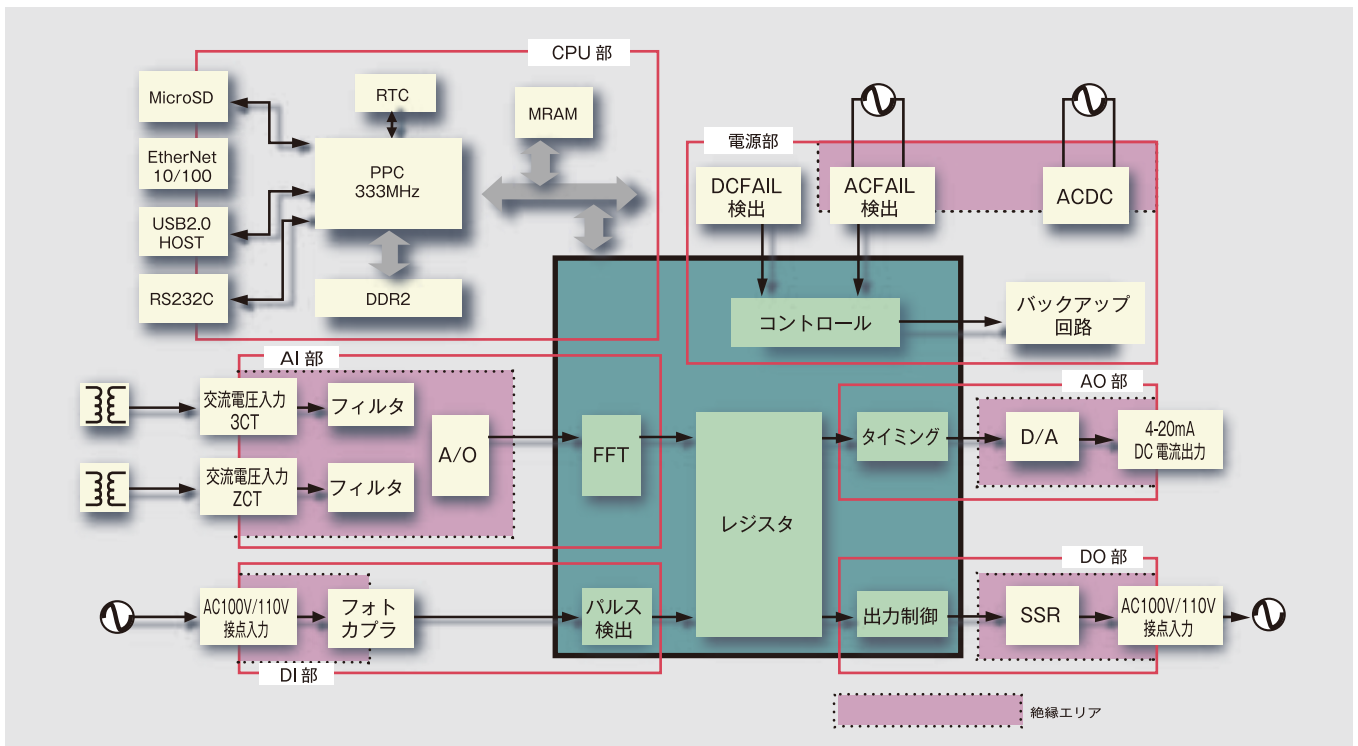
CPU 部

MicroSD

RTC

MRAM

EtherNet 10/100

PPC 333MHz

USB2.0 HOST

RS232C

DDR2

電源部

DCFAIL 検出

ACFAIL 検出

ACDC

コントロール

バックアップ 回路

AI 部

交流電圧入力 3CT

フィルタ

交流電圧入力 ZCT

フィルタ

A/O

FFT

レジスタ

AO 部

タイミング

D/A

4-20mA DC 電流出力

DO 部

AC100V/110V 接点入力

フォト カプラ

パルス 検出

出力制御

SSR

AC100V/110V 接点入力

DI 部

絶縁エリア